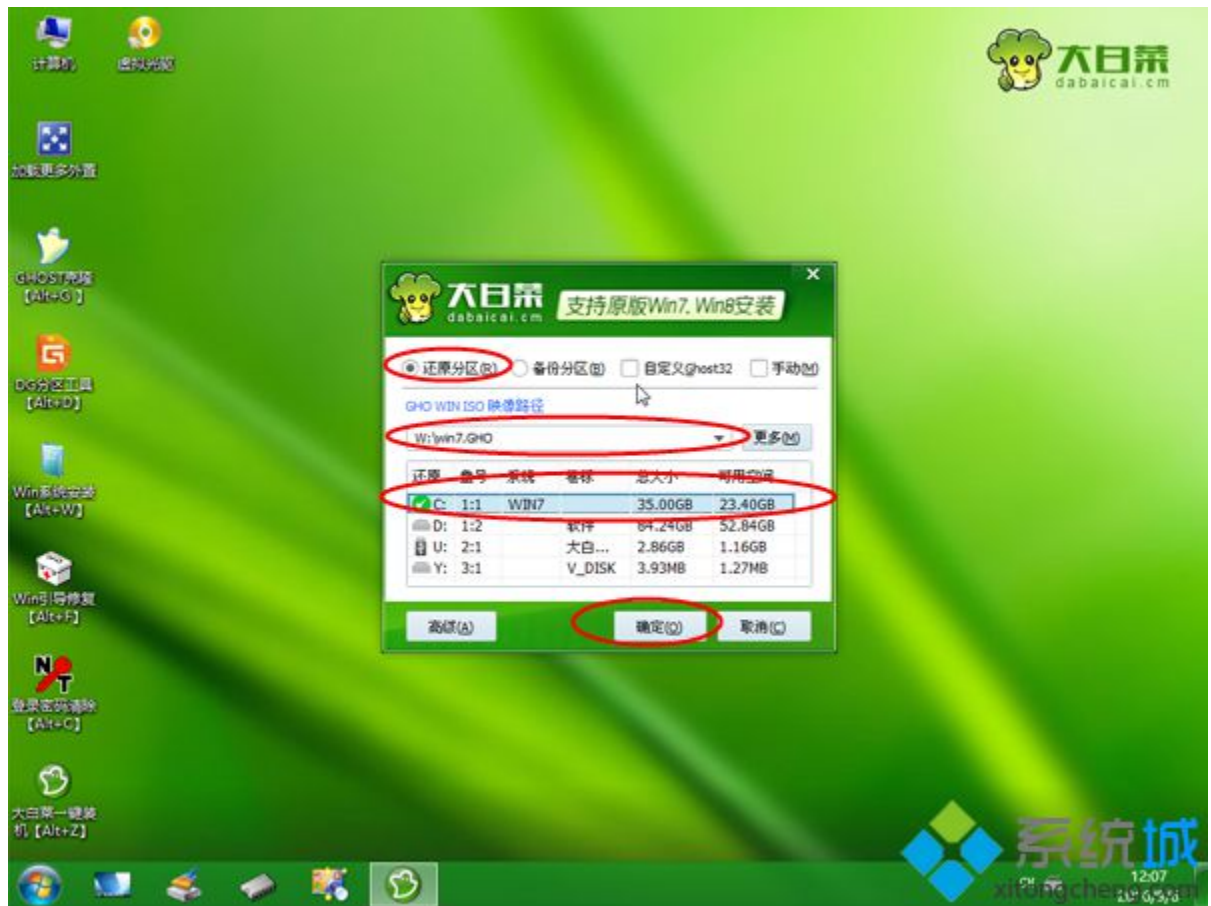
计算机

虚拟光驱

加载更多外置

GHOST浏览【Alt+G】

DG分区工具【Alt+D】

Win系统安装【Alt+W】

Win引导修复【Alt+F】

登录密码清除【Alt+C】

大白菜一键装机【Alt+Z】

大白菜 dabaicai.cm

大白菜 dabaicai.cm 支持原版Win7, Win8安装

还原分区(R) 备份分区(B) 自定义Ghost32 手动(M)

GHO WIN ISO 映像路径

W:\win7.GHO 更多(M)

| 还原 | 盘号 | 系统 | 卷标 | 总大小 | 可用空间 |
|---|---|---|---|---|---|
| C: | 1:1 | WIN7 | | 35.00GB | 23.40GB |
| D: | 1:2 | | 软件 | 84.24GB | 52.84GB |
| U: | 2:1 | | 大白... | 2.86GB | 1.16GB |
| Y: | 3:1 | | V_DISK | 3.93MB | 1.27MB |

高级(A) 确定(O) 取消(C)

系统城 xitongcheng.com

CH 12:07